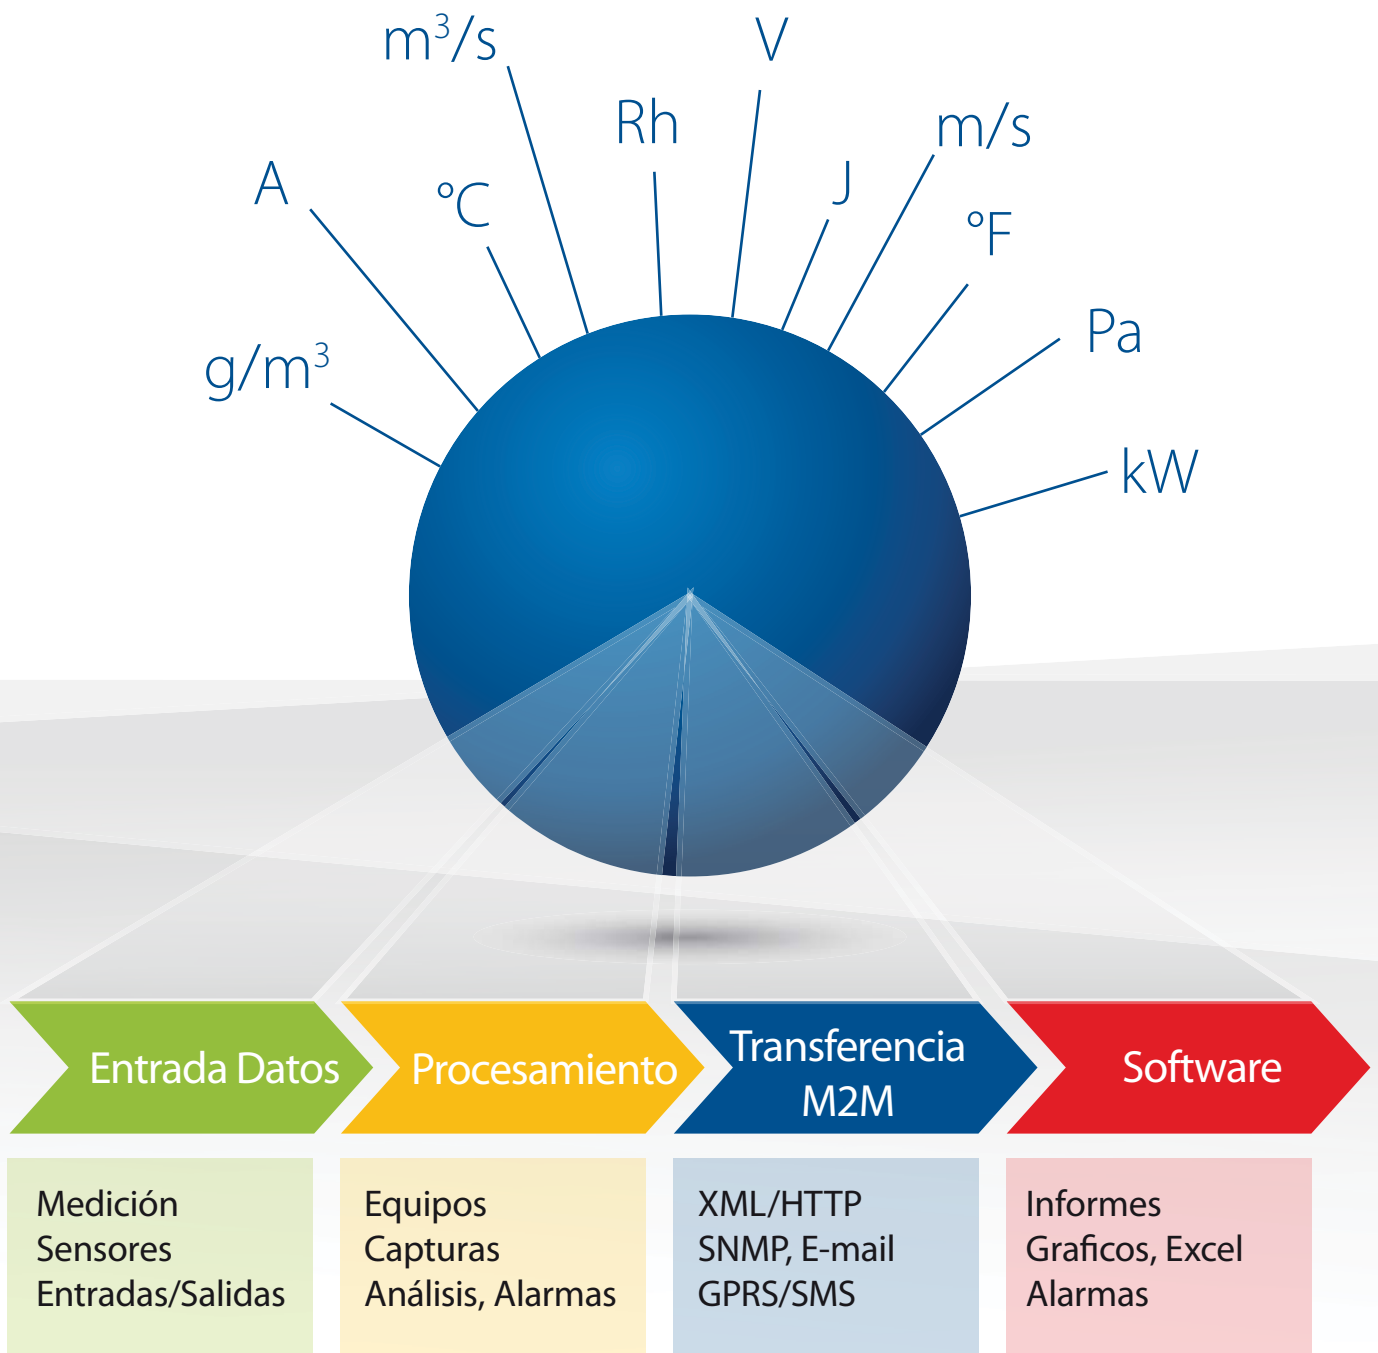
$m^3/s$

V

Rh

m/s

A

°C

J

°F

Pa

$g/m^3$

kW

Entrada Datos

Procesamiento

Transferencia M2M

Software

Medición
Sensores
Entradas/Salidas

Equipos
Capturas
Análisis, Alarmas

XML/HTTP
SNMP, E-mail
GPRS/SMS

Informes
Graficos, Excel
Alarmas